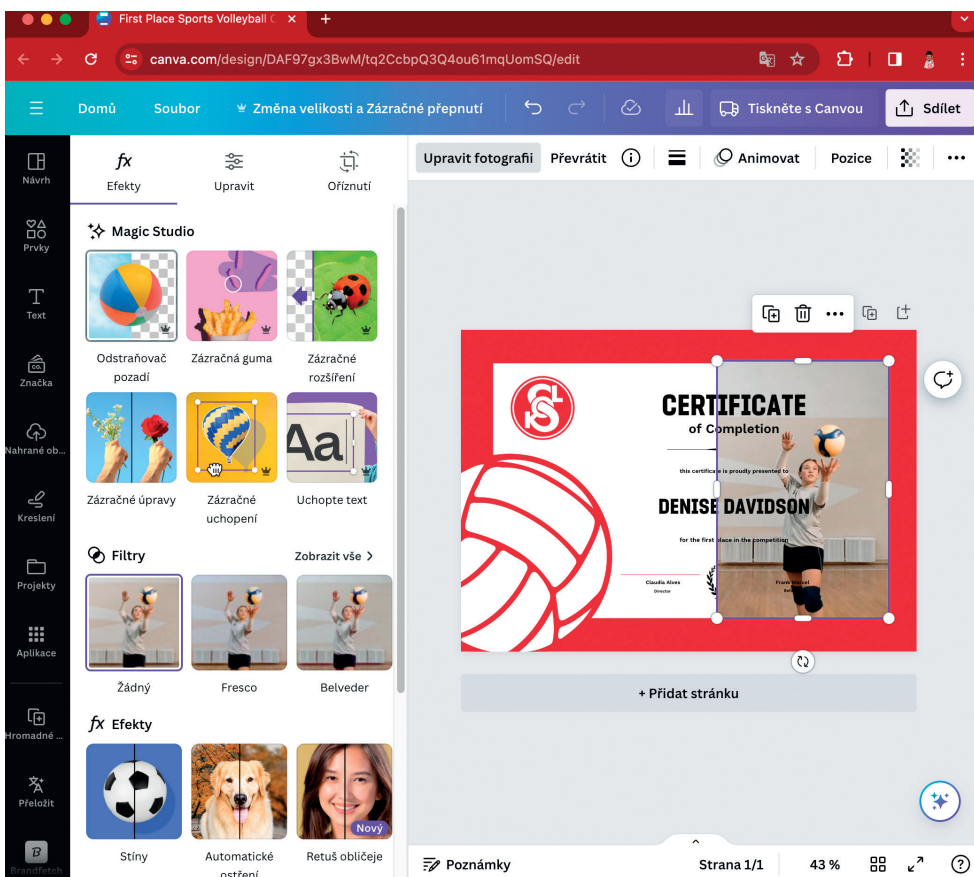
First Place Sports Volleyball C

canva.com/design/DAF97gx3BwM/tq2CcbpQ3Q4ou61mqUomSQ/edit

Domů Soubor Změna velikosti a Zázračné přepnutí Tiskněte s Canvou Sdílet

Návrh
Prvky
Text
Značka
Nahrané ob...
Kreslení
Projekty
Aplikace
Hromadné ...
Přeložit
Brandfetch

Efekty Upravit Oříznutí

Magic Studio

Odstraňovač pozadí
Zázračná guma
Zázračné rozšíření
Zázračné úpravy
Zázračné uchopení
Uchopte text

Aa

Filtry Zobrazit vše

Žádný
Fresco
Belveder

Efekty

Stíny
Automatické ostření
Retuš obličeje
Nový

Upravit fotografii Převrátit Animovat Pozice

CERTIFICATE
of Completion
this certificate is proudly presented to
DENISE DAVIDSON
for the first place in the competition
Claudia Alves
Director
Frank Michel

+ Přidat stránku

Poznámky Strana 1/1 43 % ?